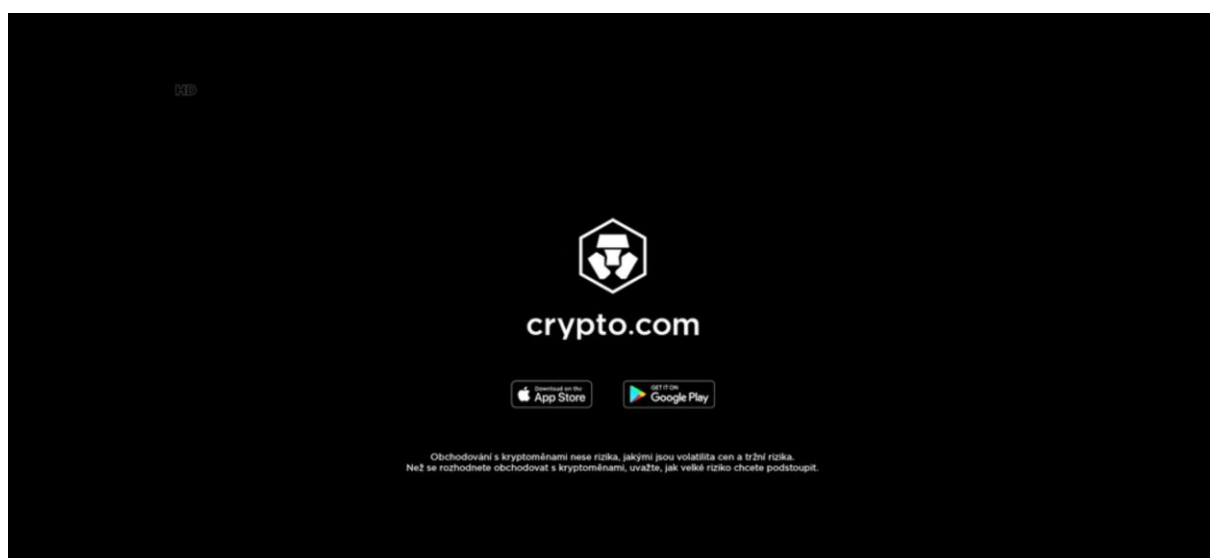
HD

crypto.com

Download on the App Store

GET IT ON Google Play

Obchodování s kryptoměnami nese rizika, jakými jsou volatilita cen a tržní rizika.
Než se rozhodnete obchodovat s kryptoměnami, uvažte, jak velké riziko chcete podstoupit.